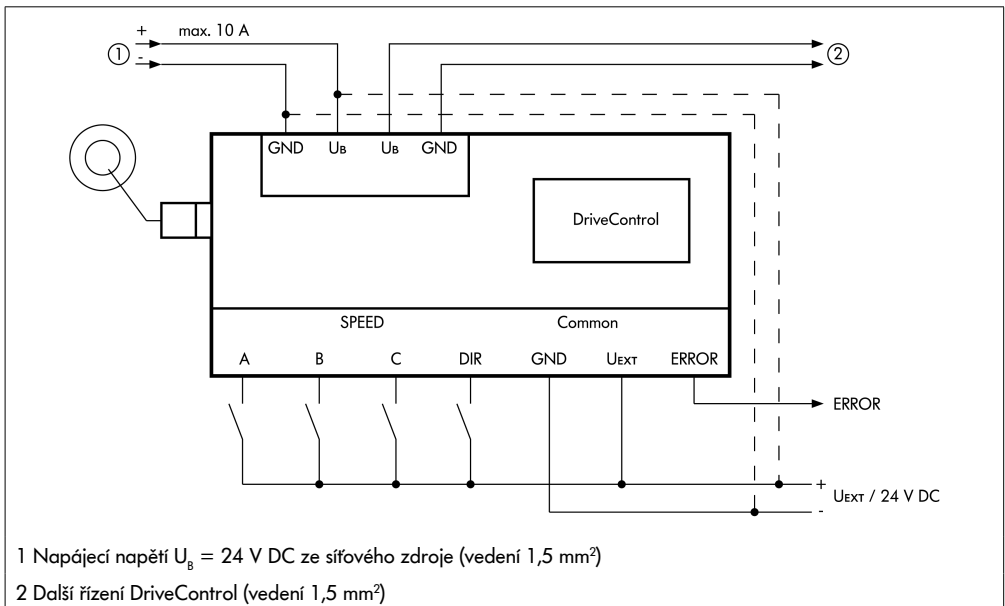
+ max. 10 A
①
-
② 

GND $U_B$ $U_B$ GND

DriveControl

SPEED Common

A B C DIR GND $U_{EXT}$ ERROR

ERROR

+
$U_{EXT}$ / 24 V DC
-

1 Napájecí napětí $U_B$ = 24 V DC ze síťového zdroje (vedení 1,5 mm$^2$)

2 Další řízení DriveControl (vedení 1,5 mm$^2$)